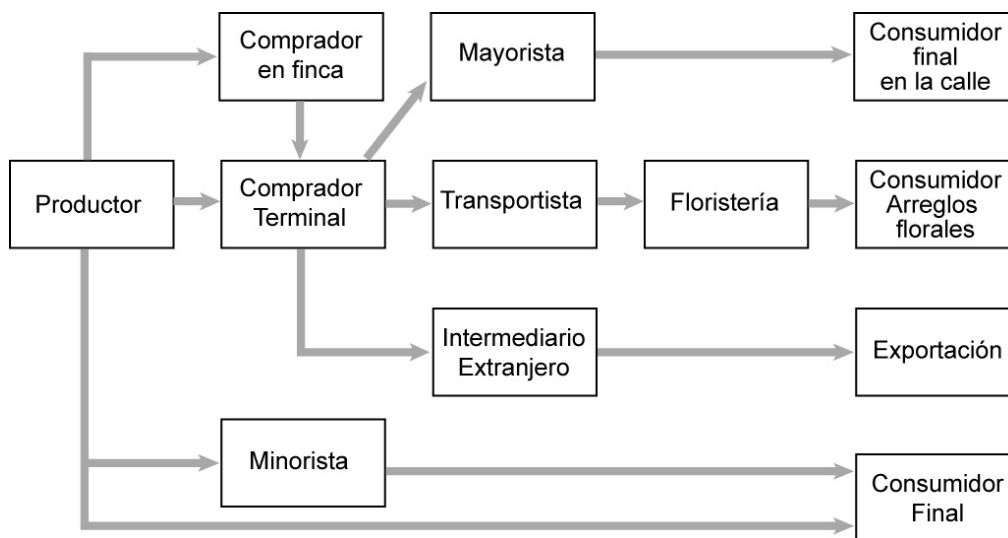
Productor

Comprador en finca

Comprador Terminal

Mayorista

Consumidor final en la calle

Transportista

Floristería

Consumidor Arreglos florales

Intermediario Extranjero

Exportación

Minorista

Consumidor Final